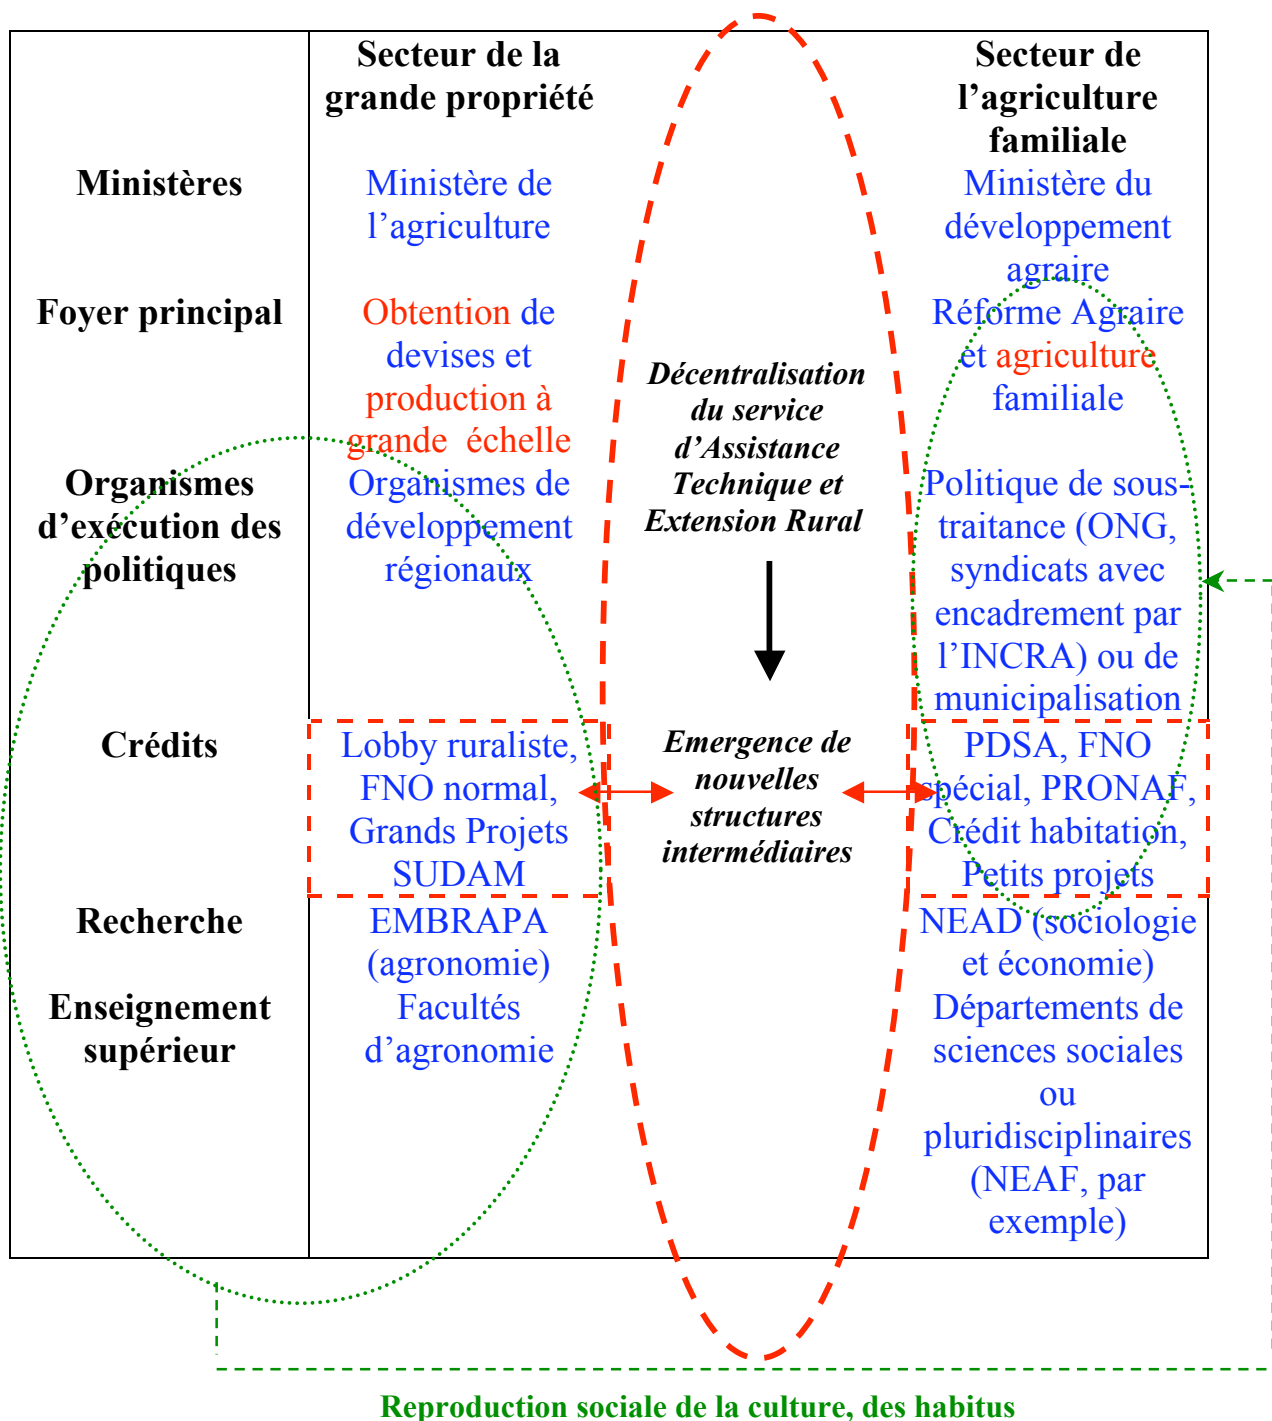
| | Secteur de la grande propriété | | Secteur de l'agriculture familiale |
|---|---|---|---|
| Ministères | Ministère de l'agriculture | | Ministère du développement agraire |
| Foyer principal | Obtention de devises et production à grande échelle | Décentralisation du service d'Assistance Technique et Extension Rural | Réforme Agraire et agriculture familiale |
| Organismes d'exécution des politiques | Organismes de développement régionaux | | Politique de sous-traitance (ONG, syndicats avec encadrement par l'INCRA) ou de municipalisation |
| Crédits | Lobby ruraliste, FNO normal, Grands Projets SUDAM | Emergence de nouvelles structures intermédiaires | PDSA, FNO spécial, PRONAF, Crédit habitation, Petits projets |
| Recherche | EMBRAPA (agronomie) | | NEAD (sociologie et économie) |
| Enseignement supérieur | Facultés d'agronomie | | Départements de sciences sociales ou pluridisciplinaires (NEAF, par exemple) |

Reproduction sociale de la culture, des habitus